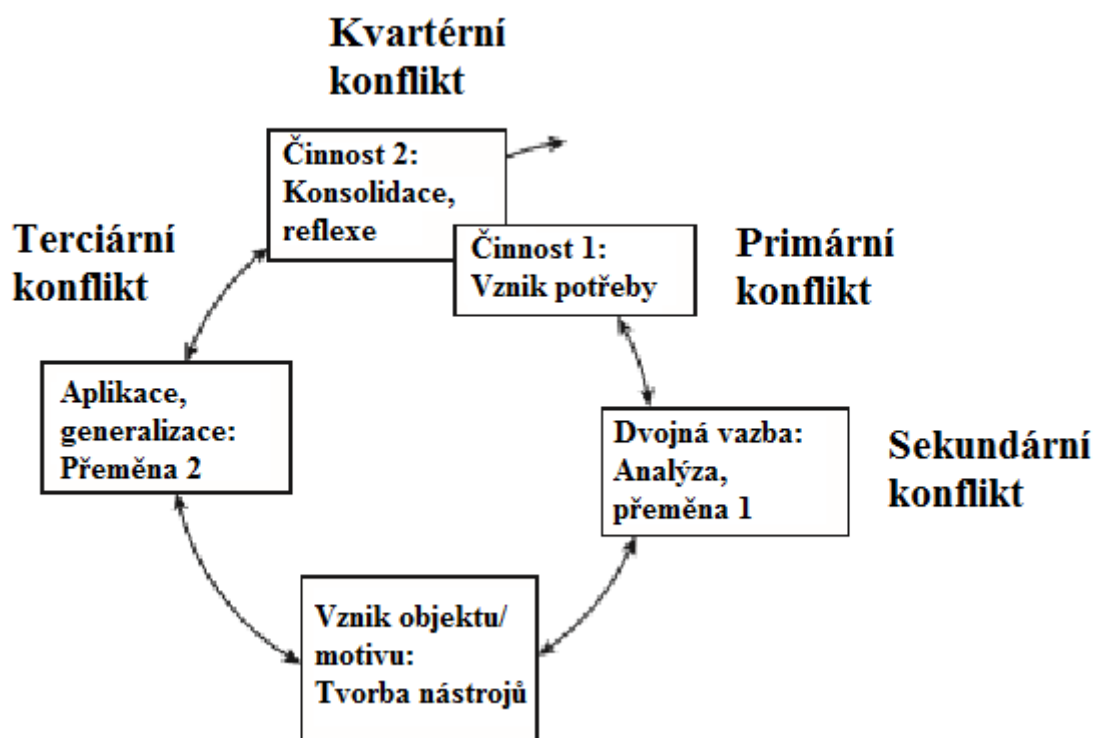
Kvartérní konflikt

Činnost 2: Konsolidace, reflexe

Terciární konflikt

Činnost 1: Vznik potřeby

Primární konflikt

Aplikace, generalizace: Přeměna 2

Dvojná vazba: Analýza, přeměna 1

Sekundární konflikt

Vznik objektu/ motivu: Tvorba nástrojů